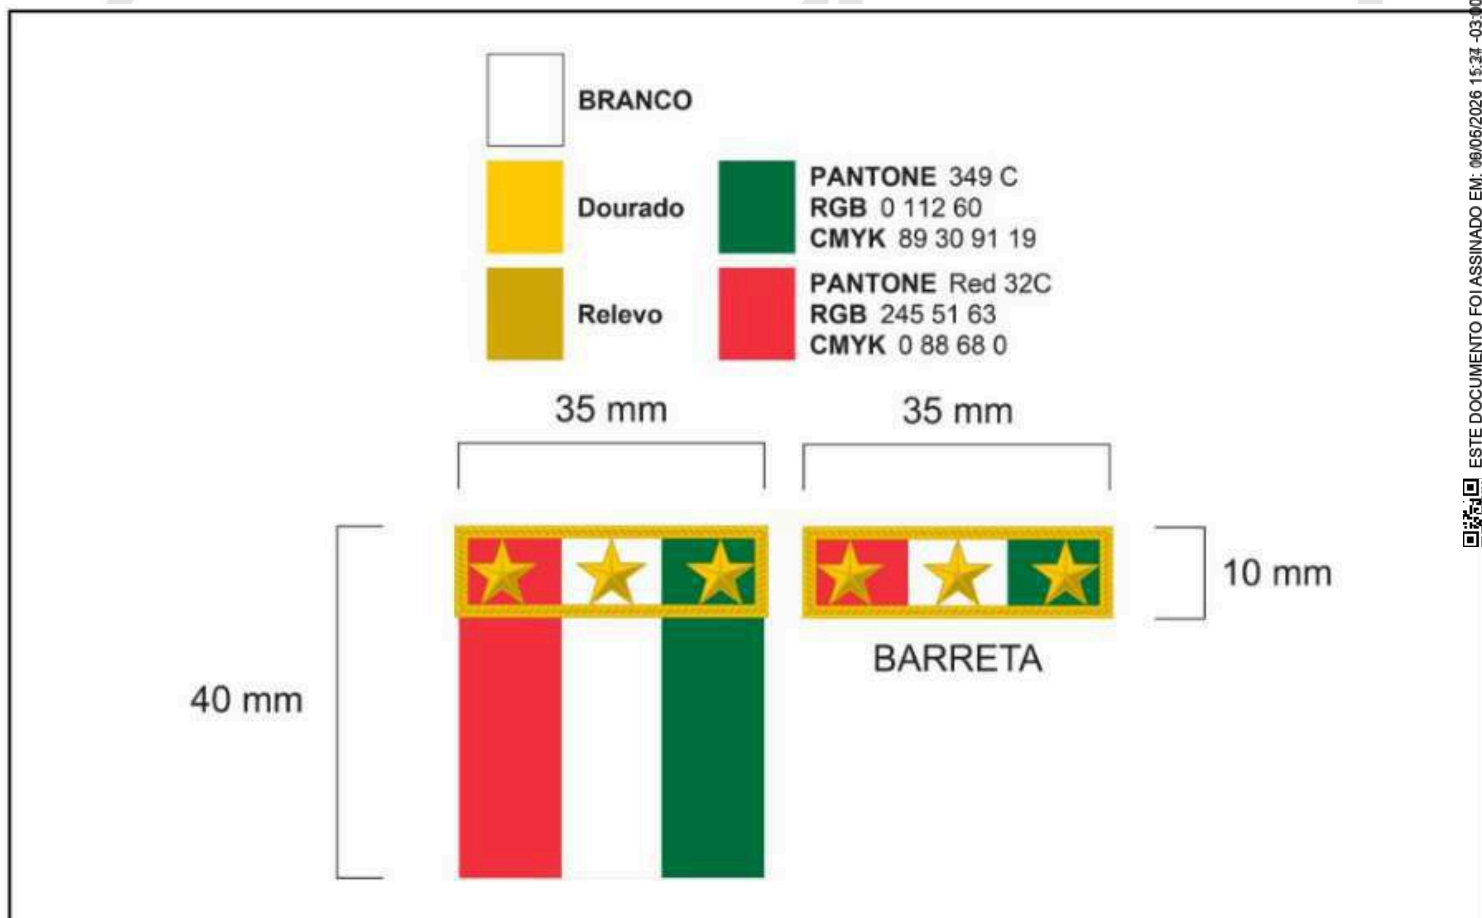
BRANCO

Dourado

PANTONE 349 C
RGB 0 112 60
CMYK 89 30 91 19

Relevo

PANTONE Red 32C
RGB 245 51 63
CMYK 0 88 68 0

35 mm

35 mm

10 mm

BARRETA

40 mm

ESTE DOCUMENTO FOI ASSINADO EM: 06/06/2026 15:37 -03:00